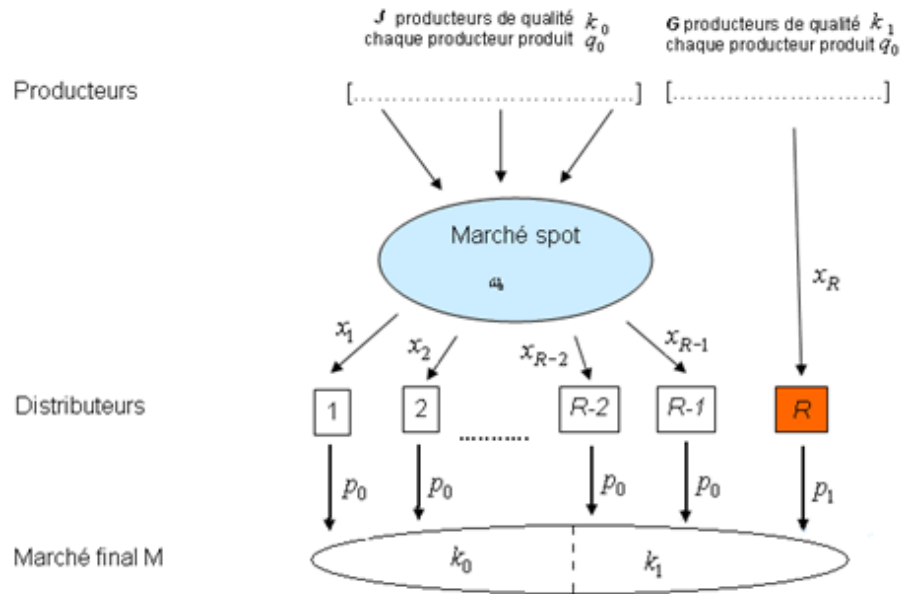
$J$ producteurs de qualité $k_0$
chaque producteur produit $q_0$

$G$ producteurs de qualité $k_1$
chaque producteur produit $q_0$

Producteurs

[..............................] [..............................]

Marché spot

$\omega$

$x_R$

$x_1$ $x_2$ $x_{R-2}$ $x_{R-1}$

Distributeurs

1 2 .......... R-2 R-1 R

$p_0$ $p_0$ $p_0$ $p_0$ $p_1$

Marché final M

$k_0$ $k_1$